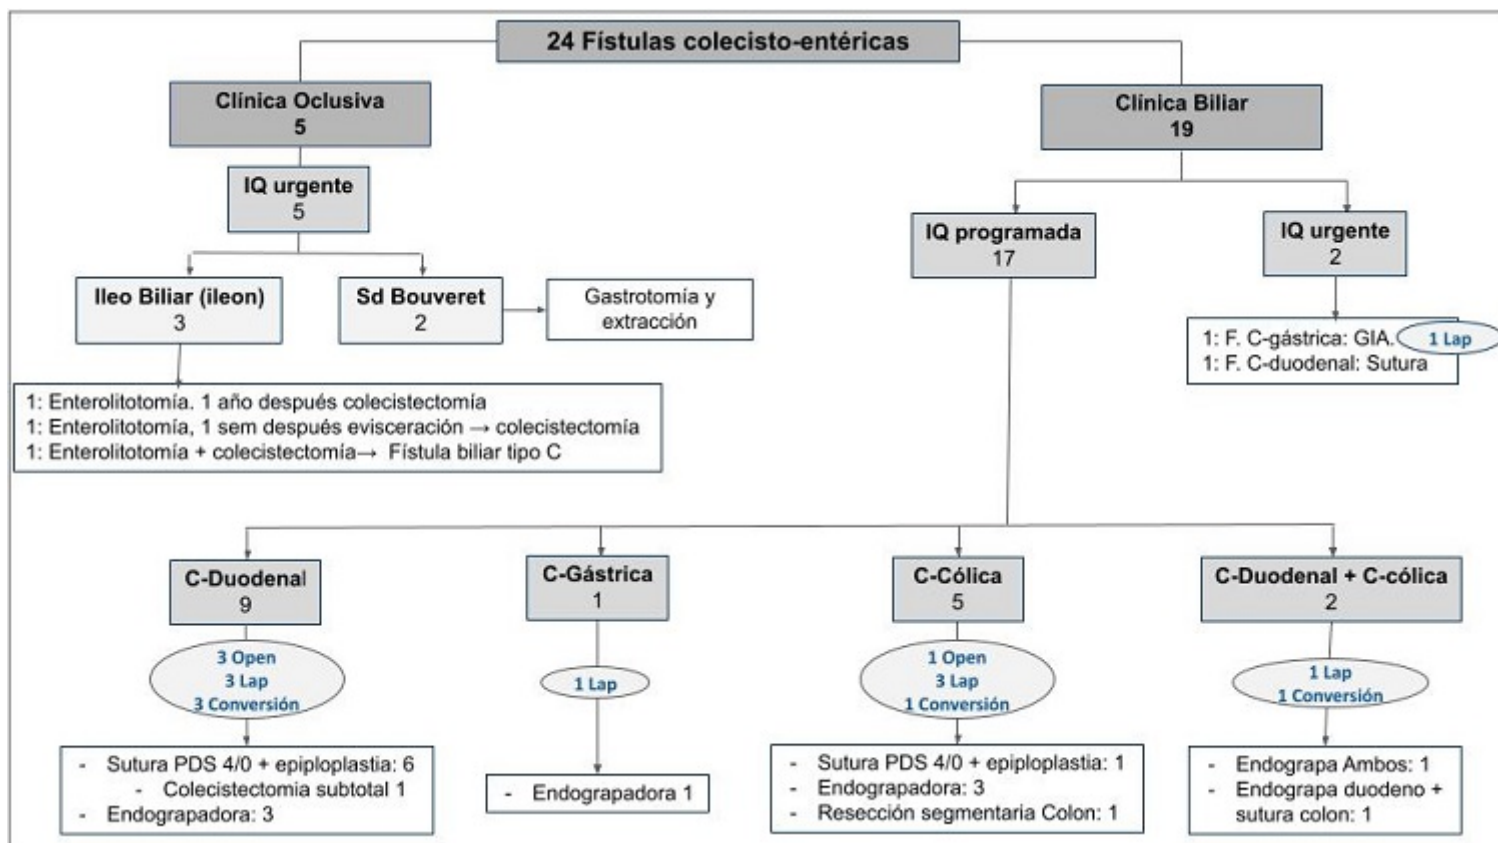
24 Fístulas colecisto-entéricas

Clínica Oclusiva
5

IQ urgente
5

Ileo Biliar (ileon)
3

Sd Bouveret
2

Gastrotomía y extracción

1: Enterolitotomía. 1 año después colecistectomía
1: Enterolitotomía, 1 sem después evisceración → colecistectomía
1: Enterolitotomía + colecistectomía→ Fístula biliar tipo C

Clínica Biliar
19

IQ programada
17

IQ urgente
2

1: F. C-gástrica: GIA.
1 Lap
1: F. C-duodenal: Sutura

C-Duodenal
9

3 Open
3 Lap
3 Conversión

- Sutura PDS 4/0 + epiploplastia: 6
- Colecistectomia subtotal 1
- Endograpadora: 3

C-Gástrica
1

1 Lap

- Endograpadora 1

C-Cólica
5

1 Open
3 Lap
1 Conversión

- Sutura PDS 4/0 + epiploplastia: 1
- Endograpadora: 3
- Resección segmentaria Colon: 1

C-Duodenal + C-cólica
2

1 Lap
1 Conversión

- Endograpa Ambos: 1
- Endograpa duodeno + sutura colon: 1